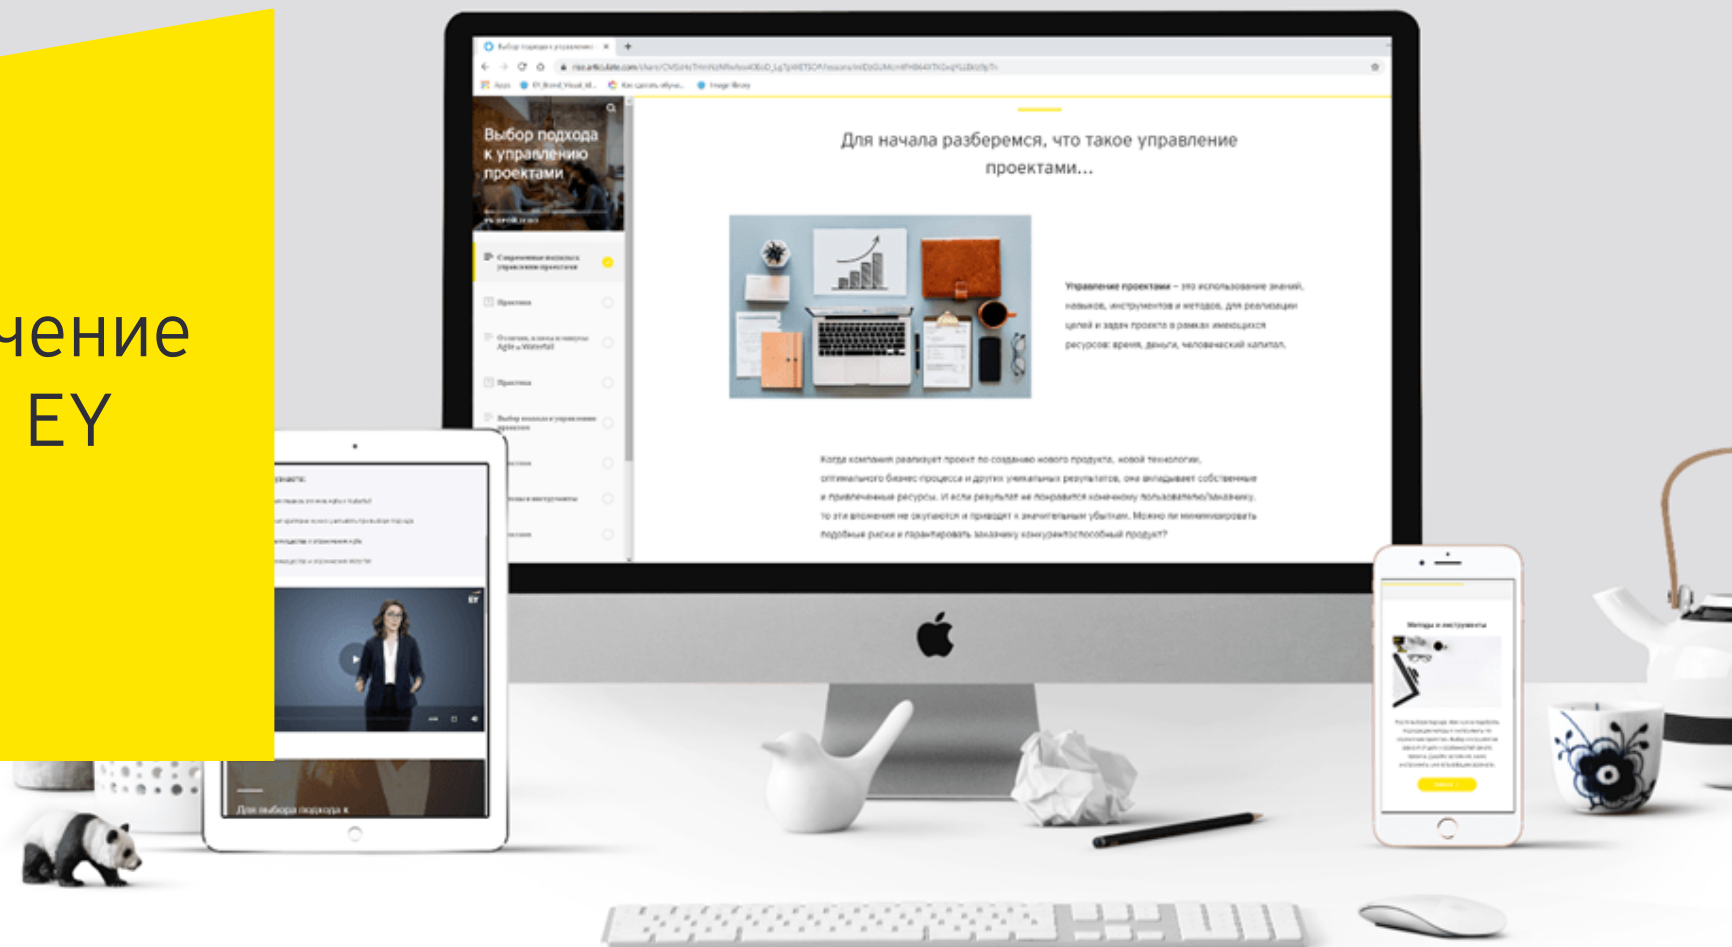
чение
EY

Выбор подхода к управлению проектами

Для начала разберемся, что такое управление проектами...

Управление проектами – это использование знаний, навыков, инструментов и методов, для реализации целей и задач проекта в рамках имеющихся ресурсов: время, деньги, человеческий капитал.

Когда компания реализует проект по созданию нового продукта, новой технологии, оптимального бизнес процесса и других уникальных результатов, она вкладывает собственные и привлеченные ресурсы. И если результат не понравится конечному пользователю/заказчику, то эти вложения не окупаются и приводят к значительным убыткам. Можно ли минимизировать подобные риски и гарантировать заказчику конкурентоспособный продукт?

Практика

Agile и Waterfall

Практика

Практика

Методы и инструменты

Для выбора подхода к